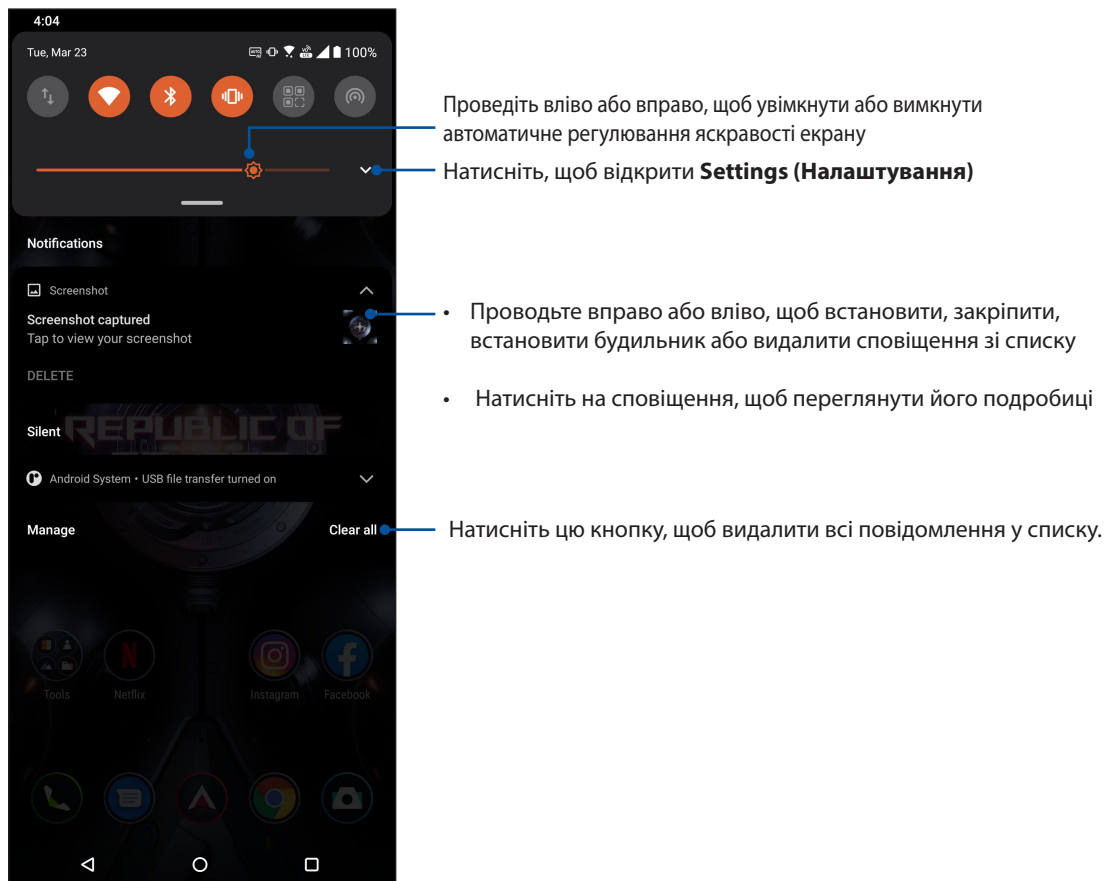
4:04

Tue, Mar 23

100%

Проведіть вліво або вправо, щоб увімкнути або вимкнути автоматичне регулювання яскравості екрану

Натисніть, щоб відкрити **Settings (Налаштування)**

Notifications

Screenshot

Screenshot captured

Tap to view your screenshot

DELETE

• Проводьте вправо або вліво, щоб встановити, закріпити, встановити будильник або видалити сповіщення зі списку

• Натисніть на сповіщення, щоб переглянути його подробиці

REPUBLIC OF

Silent

Android System • USB file transfer turned on

Manage

Clear all

Натисніть цю кнопку, щоб видалити всі повідомлення у списку.

Tools

Netflix

Instagram

Facebook